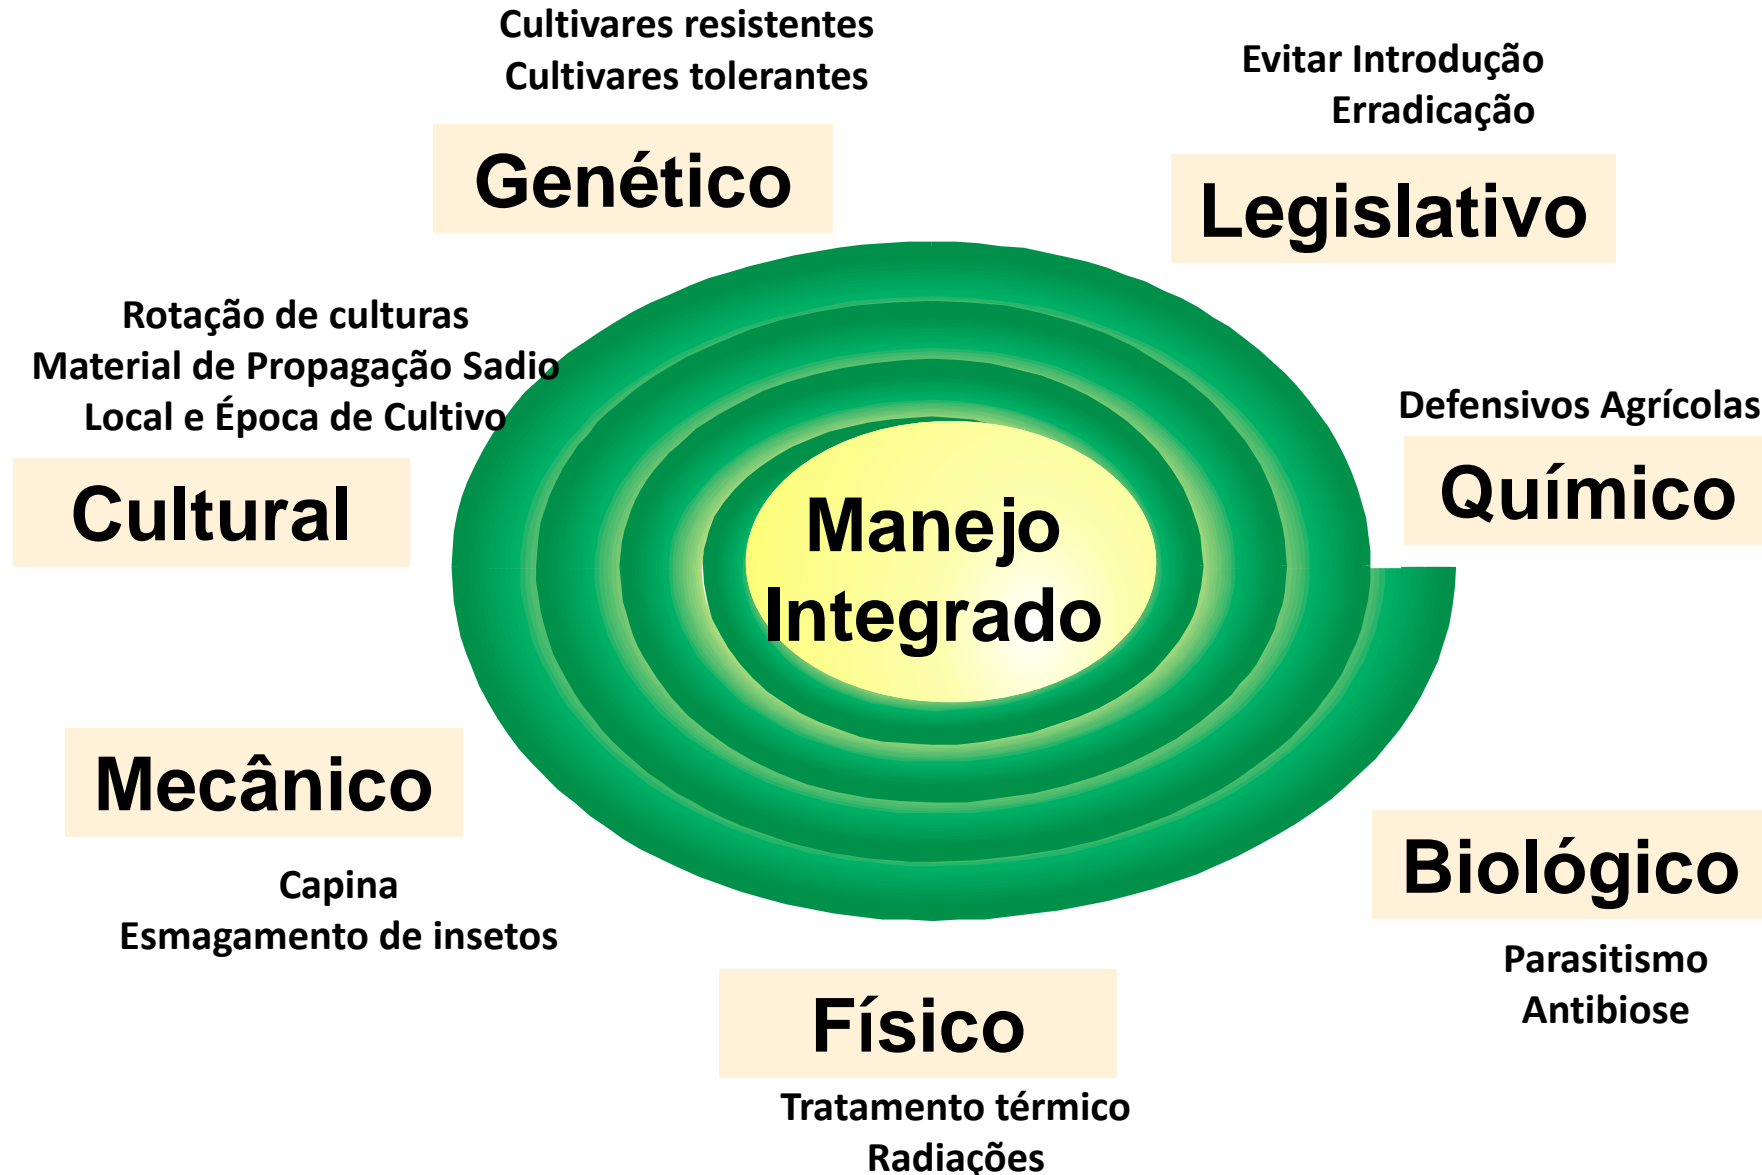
Cultivares resistentes
Cultivares tolerantes

Genético

Evitar Introdução
Erradicação

Legislativo

Rotação de culturas
Material de Propagação Sadio
Local e Época de Cultivo

Cultural

Manejo Integrado

Defensivos Agrícolas

Químico

Mecânico

Capina
Esmagamento de insetos

Biológico

Parasitismo
Antibiose

Físico

Tratamento térmico
Radiações